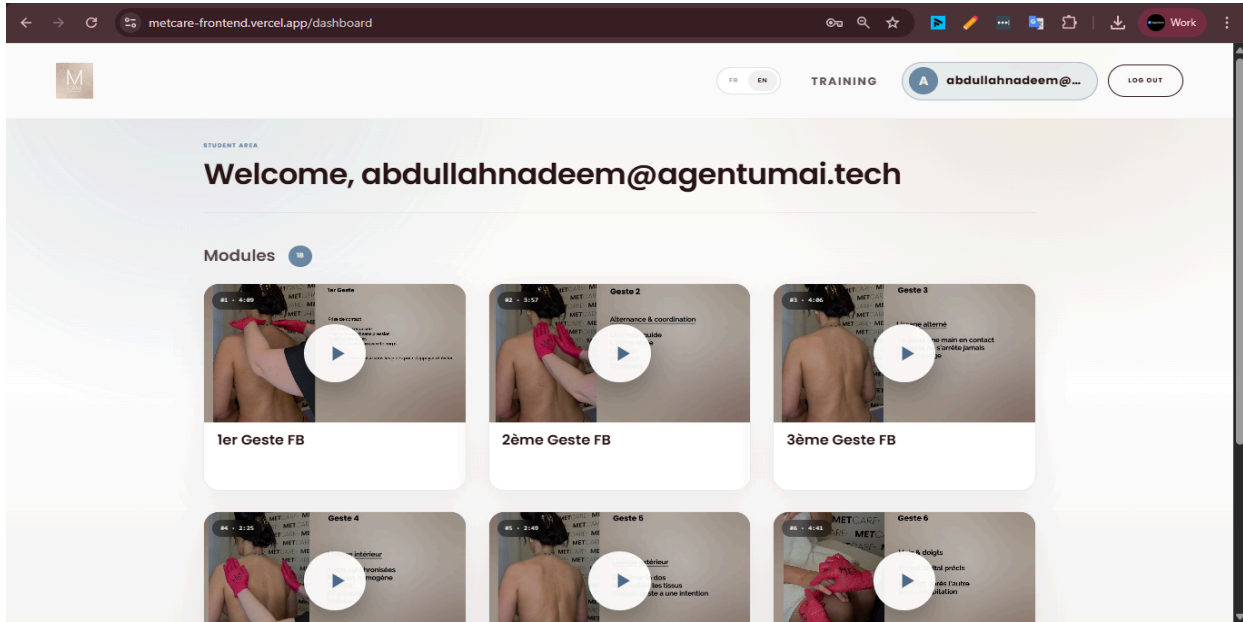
metcare-frontend.vercel.app/dashboard

Work

M

FR EN

TRAINING

A abdullahnadeem@...

LOG OUT

STUDENT AREA

Welcome, abdullahnadeem@agentumai.tech

Modules 18

#1 • 4:09
1er Geste
1er Geste FB

#2 • 3:57
Geste 2
Alternance & coordination
2ème Geste FB

#3 • 4:06
Geste 3
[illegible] alterné
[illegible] main en contact
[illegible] s'arrête jamais
3ème Geste FB

#4 • 2:25
Geste 4
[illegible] intérieur
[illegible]
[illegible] homogène

#5 • 2:49
Geste 5
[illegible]térieur
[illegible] dos
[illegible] les tissus
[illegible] à une intention

#6 • 4:41
Geste 6
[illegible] & doigts
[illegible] précis
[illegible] l'autre
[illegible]pilation